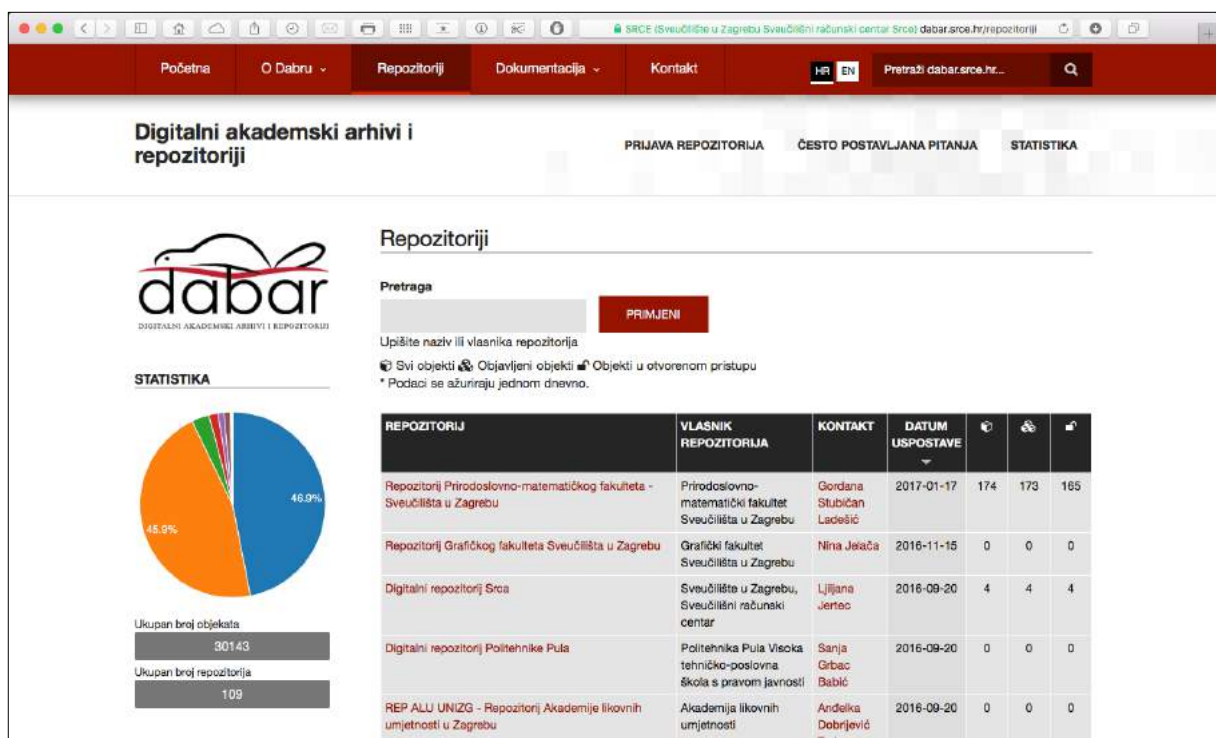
SRCE (Sveučilište u Zagrebu Sveučilišni računski centar Srce) dabar.srce.hr/repozitoriji

Početna O Dabru Repozitoriji Dokumentacija Kontakt HR EN Pretraži dabar.srce.hr...

Digitalni akademski arhivi i repozitoriji

PRIJAVA REPOZITORIJA ČESTO POSTAVLJANA PITANJA STATISTIKA

dabar
DIGITALNI AKADEMSKI ARHIVI I REPOZITORIJI

STATISTIKA

46.9%
45.9%

Ukupan broj objekata
30143
Ukupan broj repozitorija
109

Repozitoriji

Pretraga

PRIMJENI

Upišite naziv ili vlasnika repozitorija

Svi objekti Objavljeni objekti Objekti u otvorenom pristupu
* Podaci se ažuriraju jednom dnevno.

| REPOZITORIJ | VLASNIK REPOZITORIJA | KONTAKT | DATUM USPOSTAVE | | | |
|---|---|---|---|---|---|---|
| Repozitorij Prirodoslovno-matematičkog fakulteta - Sveučilišta u Zagrebu | Prirodoslovno-matematički fakultet Sveučilišta u Zagrebu | Gordana Stubičan Ladešić | 2017-01-17 | 174 | 173 | 165 |
| Repozitorij Grafičkog fakulteta Sveučilišta u Zagrebu | Grafički fakultet Sveučilišta u Zagrebu | Nina Jelača | 2016-11-15 | 0 | 0 | 0 |
| Digitalni repozitorij Srca | Sveučilište u Zagrebu, Sveučilišni računski centar | Ljiljana Jertec | 2016-09-20 | 4 | 4 | 4 |
| Digitalni repozitorij Politehnike Pula | Politehnika Pula Visoka tehničko-poslovna škola s pravom javnosti | Sanja Grbac Babić | 2016-09-20 | 0 | 0 | 0 |
| REP ALU UNIZG - Repozitorij Akademije likovnih umjetnosti u Zagrebu | Akademija likovnih umjetnosti | Anđelka Dobrijević | 2016-09-20 | 0 | 0 | 0 |